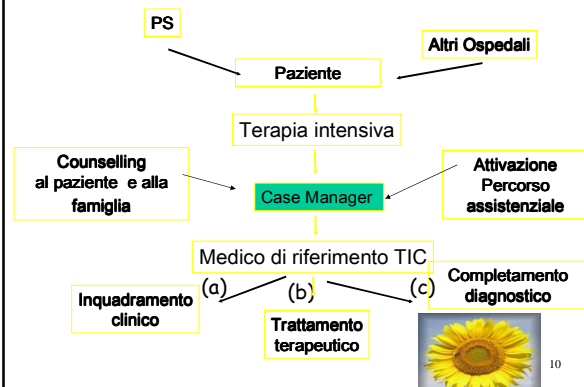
PS

Altri Ospedali

Paziente

Terapia intensiva

Counselling al paziente e alla famiglia

Case Manager

Attivazione Percorso assistenziale

Medico di riferimento TIC

(a)

(b)

(c)

Completamento diagnostico

Inquadramento clinico

Trattamento terapeutico

10